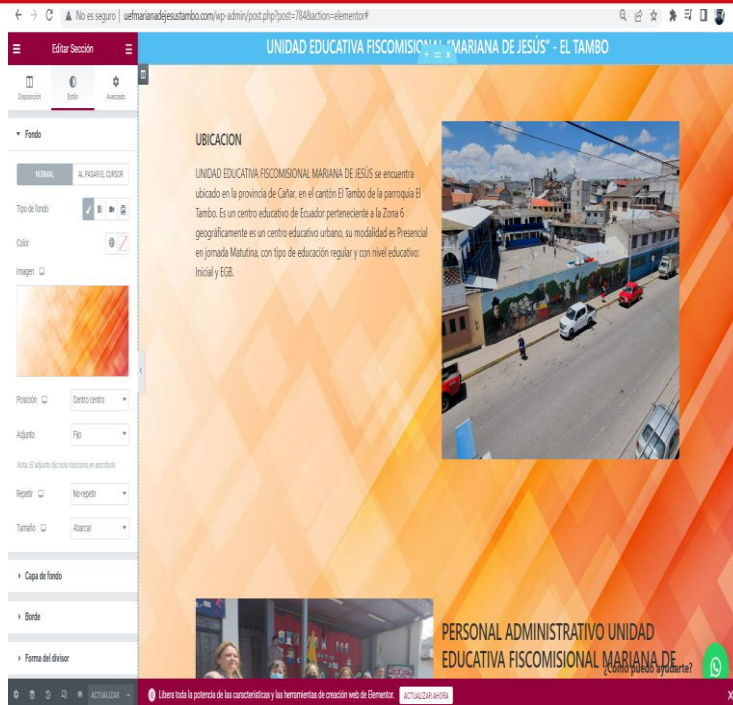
No es seguro | uefmarianadejesustambo.com/wp-admin/post.php?post=784&action=elementor#

Editar Sección

Disposición Estilo Avanzado

Fondo

NORMAL AL PASAR EL CURSOR

Tipo de fondo

Color

Imagen

Posición Centro centro

Adjunto Fijo

Nota: El adjunto fijo solo funciona en escritorio

Repetir No repetir

Tamaño Abarcar

Capa de fondo

Borde

Forma del divisor

ACTUALIZAR

UNIDAD EDUCATIVA FISCOMISIONAL "MARIANA DE JESÚS" - EL TAMBO

UBICACION

UNIDAD EDUCATIVA FISCOMISIONAL MARIANA DE JESÚS se encuentra ubicado en la provincia de Cañar, en el cantón El Tambo de la parroquia El Tambo. Es un centro educativo de Ecuador perteneciente a la Zona 6 geográficamente es un centro educativo urbano, su modalidad es Presencial en jornada Matutina, con tipo de educación regular y con nivel educativo: Inicial y EGB.

PERSONAL ADMINISTRATIVO UNIDAD EDUCATIVA FISCOMISIONAL MARIANA DE

¿Cómo puedo ayudarte?

Libera toda la potencia de las características y las herramientas de creación web de Elementor. ACTUALIZAR AHORA

X